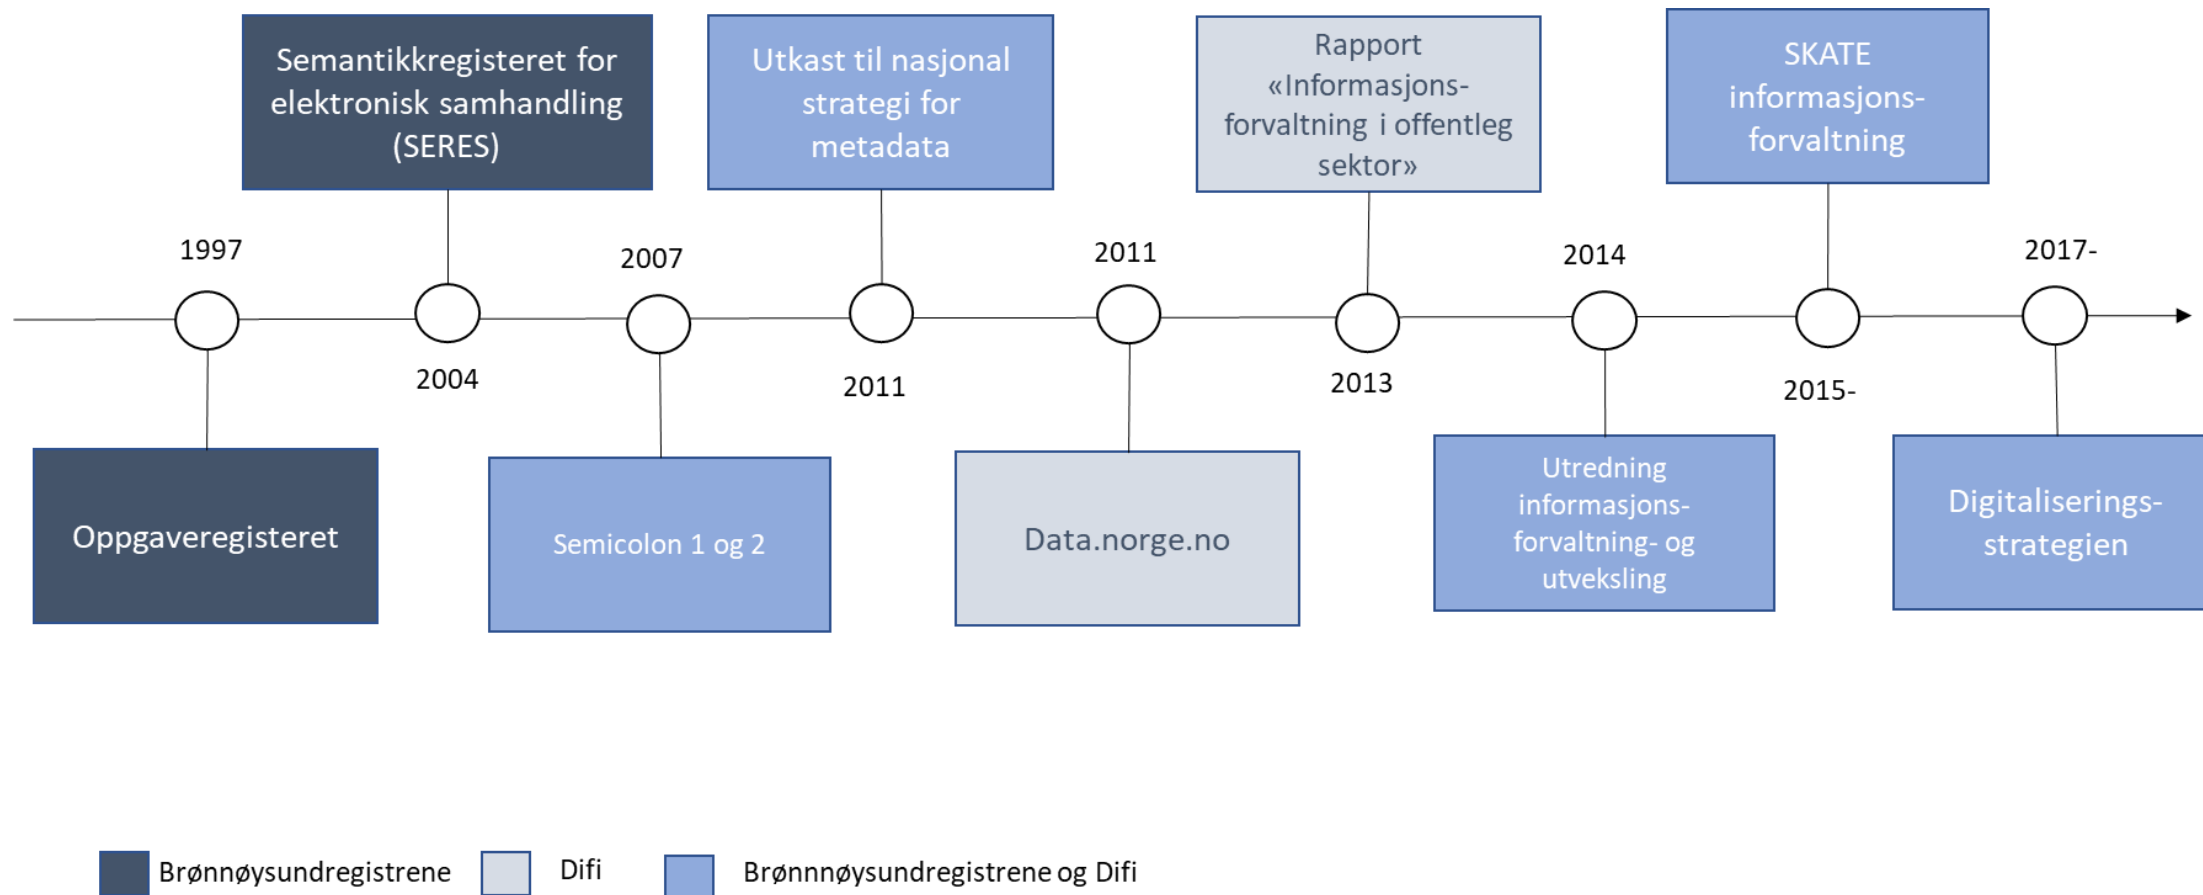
Semantikkregisteret for elektronisk samhandling (SERES)

Utkast til nasjonal strategi for metadata

Rapport «Informasjonsforvaltning i offentleg sektor»

SKATE informasjonsforvaltning

1997

2007

2011

2014

2017-

2004

2011

2013

2015-

Oppgaveregisteret

Semicolon 1 og 2

Data.norge.no

Utredning informasjonsforvaltning- og utveksling

Digitaliseringsstrategien

Brønnøysundregistrene

Difi

Brønnnøysundregistrene og Difi